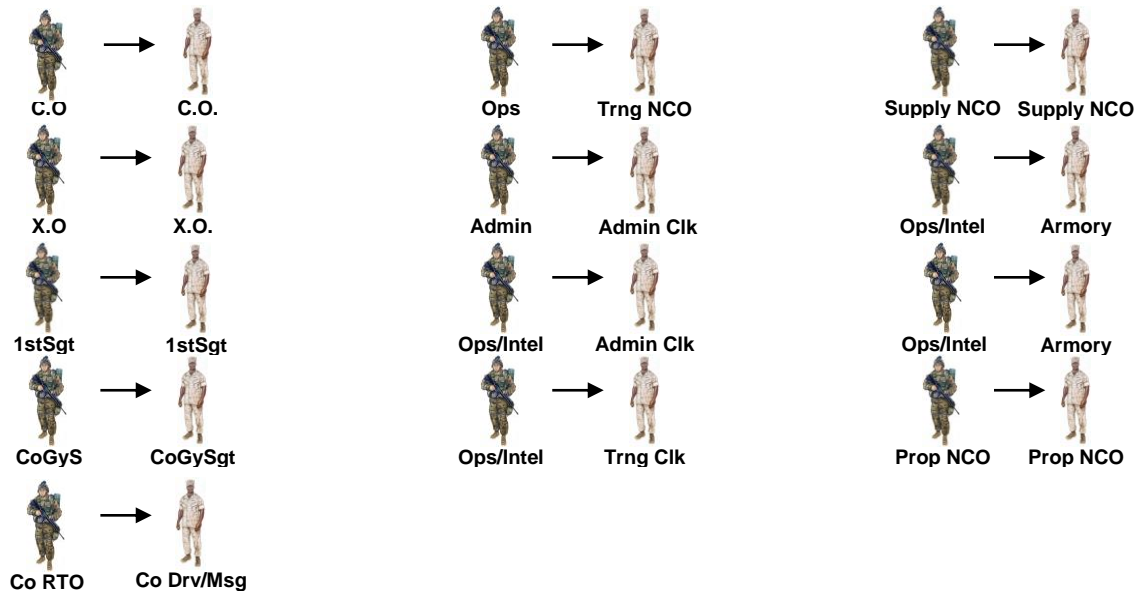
C.O C.O.

X.O X.O.

1stSgt 1stSgt

CoGyS CoGySgt

Co RTO Co Drv/Msg

Ops Trng NCO

Admin Admin Clk

Ops/Intel Admin Clk

Ops/Intel Trng Clk

Supply NCO Supply NCO

Ops/Intel Armory

Ops/Intel Armory

Prop NCO Prop NCO